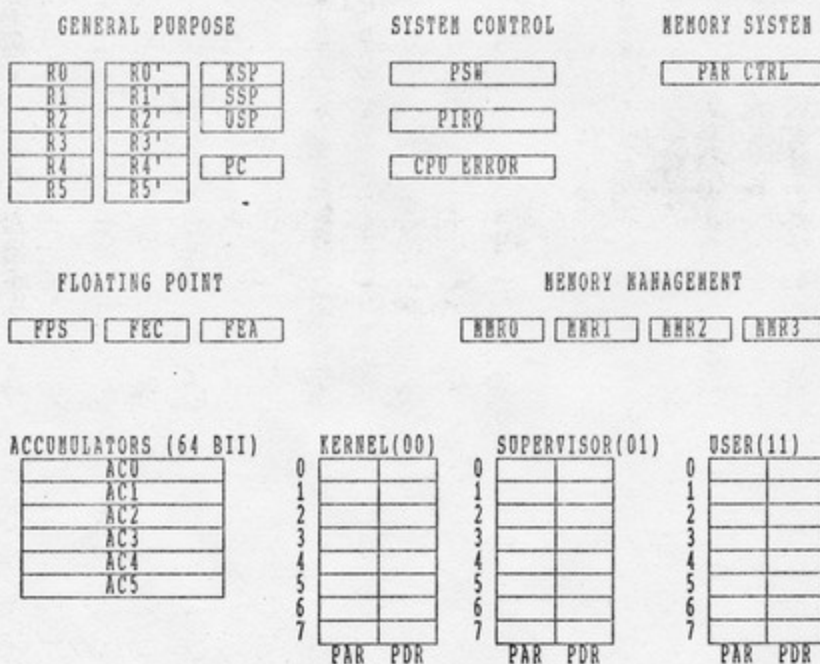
GENERAL PURPOSE

| R0 | R0' | KSP |
|---|---|---|
| R1 | R1' | SSP |
| R2 | R2' | USP |
| R3 | R3' | |
| R4 | R4' | PC |
| R5 | R5' | |

SYSTEM CONTROL

PSW

PIRQ

CPU ERROR

MEMORY SYSTEM

PAR CTRL

FLOATING POINT

FPS FEC FEA

MEMORY MANAGEMENT

MMR0 MMR1 MMR2 MMR3

ACCUMULATORS (64 BII)

AC0
AC1
AC2
AC3
AC4
AC5

KERNEL(00)
0
1
2
3
4
5
6
7
PAR PDR

SUPERVISOR(01)
0
1
2
3
4
5
6
7
PAR PDR

USER(11)
0
1
2
3
4
5
6
7
PAR PDR